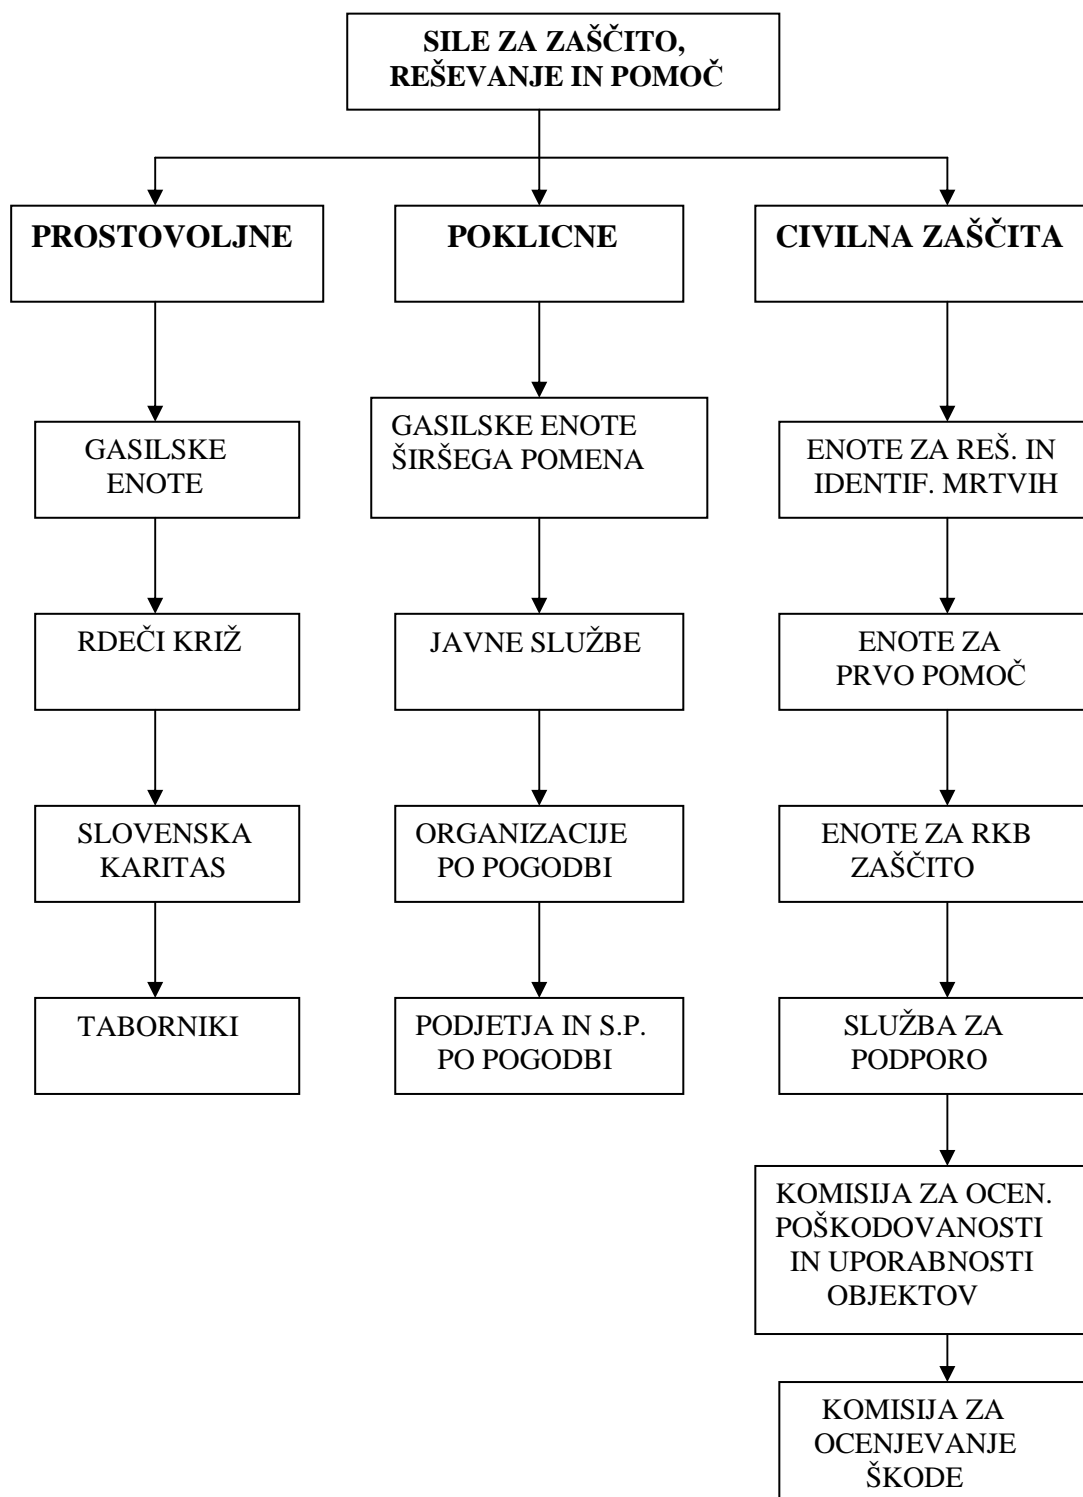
SILE ZA ZAŠČITO, REŠEVANJE IN POMOČ

PROSTOVOLJNE

GASILSKE ENOTE

RDEČI KRIŽ

SLOVENSKA KARITAS

TABORNIKI

POKLICNE

GASILSKE ENOTE ŠIRŠEGA POMENA

JAVNE SLUŽBE

ORGANIZACIJE PO POGODBI

PODJETJA IN S.P. PO POGODBI

CIVILNA ZAŠČITA

ENOTE ZA REŠ. IN IDENTIF. MRTVIH

ENOTE ZA PRVO POMOČ

ENOTE ZA RKB ZAŠČITO

SLUŽBA ZA PODPORO

KOMISIJA ZA OCEN. POŠKODOVANOSTI IN UPORABNOSTI OBJEKTOV

KOMISIJA ZA OCENJEVANJE ŠKODE